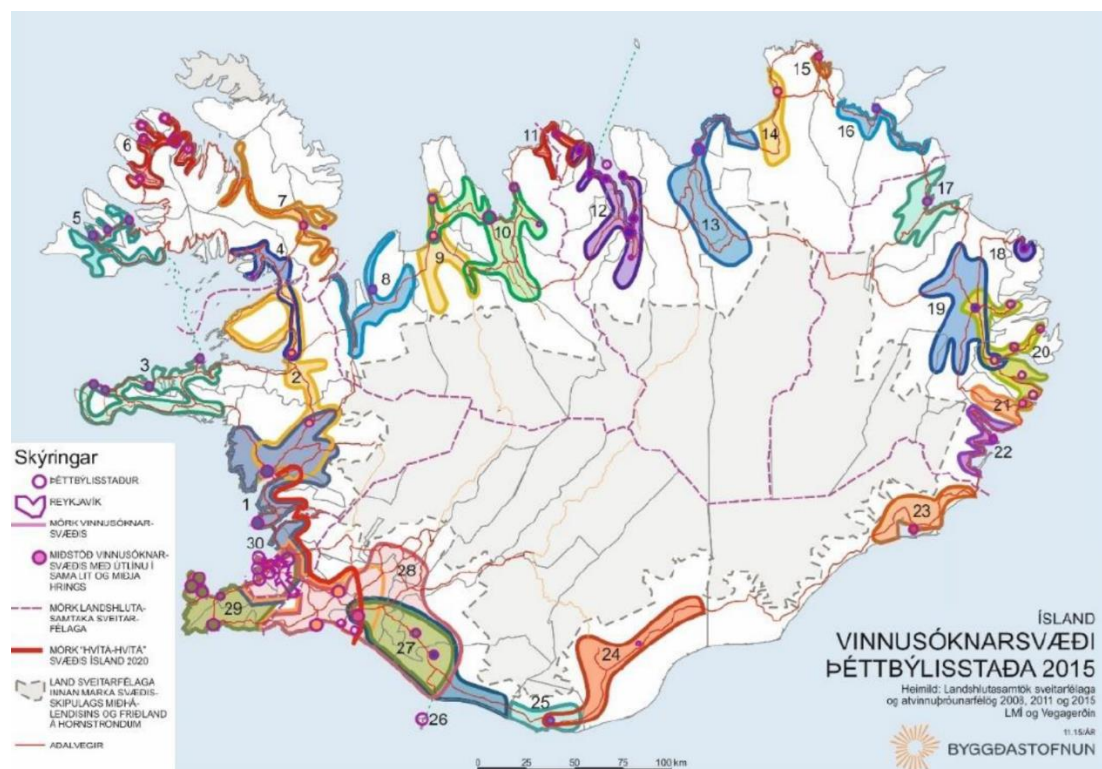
Skýringar
ÞÉTTBÝLISSTAÐUR
REYKJAVÍK
MÖRK VINNUSÓKNARSVÆÐIS
MIÐSTÖÐ VINNUSÓKNARSVÆÐIS MEÐ ÚTLÍNU Í SAMA LIT OG MIÐJA HRINGS
MÖRK LANDSHLUTASAMTAKA SVEITARFÉLAGA
MÖRK "HVÍTA-HVÍTA" SVÆÐIS ÍSLAND 2020
LAND SVEITARFÉLAGA INNAN MARKA SVÆÐISSKIPULAGS MIÐHÁLENDISINS OG FRIÐLAND Á HORNSTRÖNDUM
AÐALVEGIR

1 2 3 4 5 6 7 8 9 10 11 12 13 14 15 16 17 18 19 20 21 22 23 24 25 26 27 28 29 30

0 25 50 75 100 km

ÍSLAND
VINNUSÓKNARSVÆÐI ÞÉTTBÝLISSTAÐA 2015
Heimild: Landshlutasamtök sveitarfélaga og atvinnuþróunarfélög 2008, 2011 og 2015
LMÍ og Vegagerðin
11.15/ÁR
BYGGÐASTOFNUN